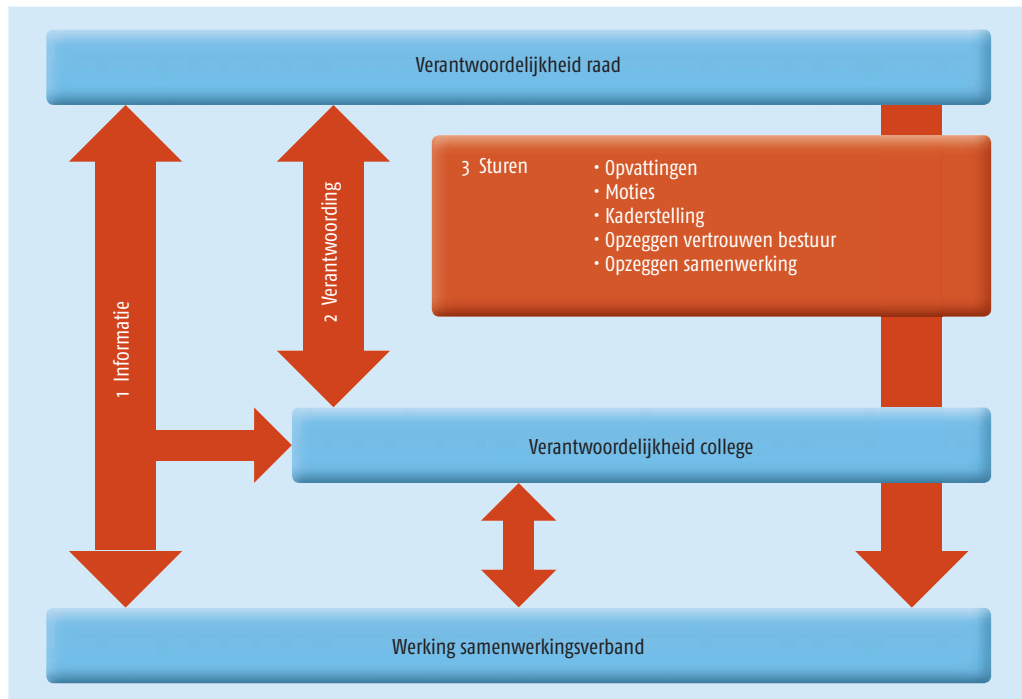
Verantwoordelijkheid raad

1 Informatie

2 Verantwoording

3 Sturen

• Opvattingen
• Moties
• Kaderstelling
• Opzeggen vertrouwen bestuur
• Opzeggen samenwerking

Verantwoordelijkheid college

Werking samenwerkingsverband